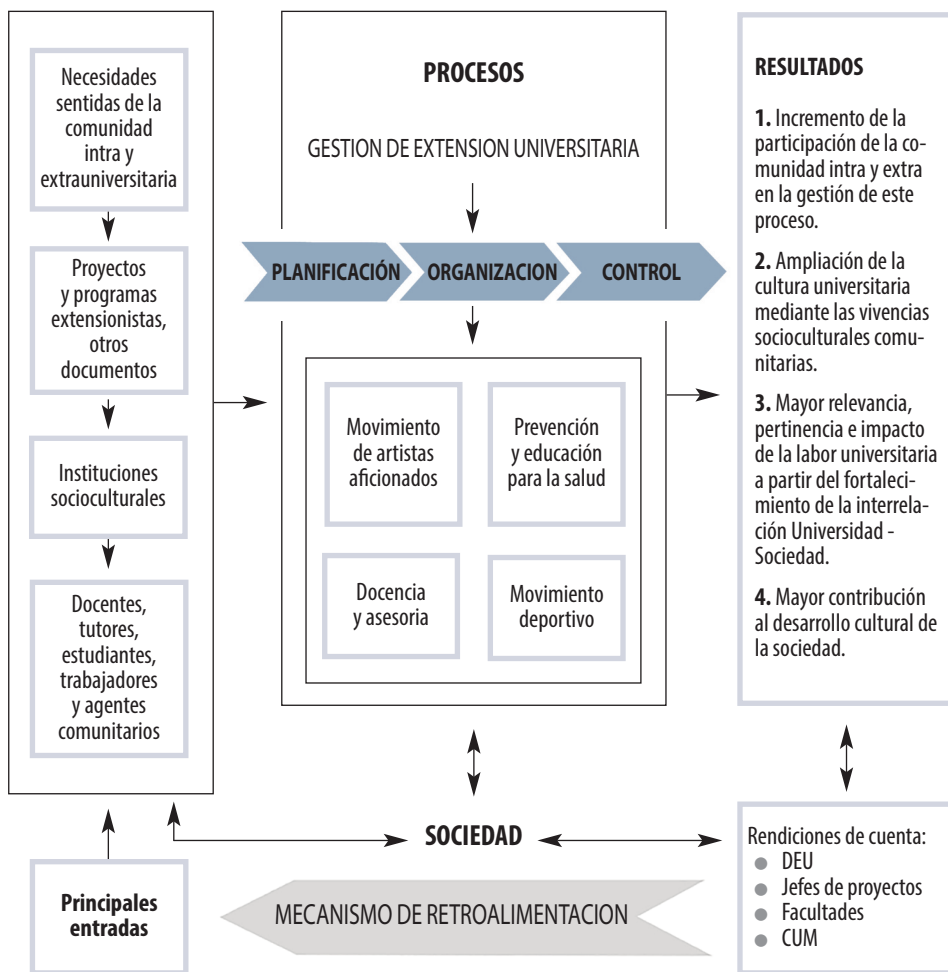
Necesidades sentidas de la comunidad intra y extrauniversitaria

Proyectos y programas extensionistas, otros documentos

Instituciones socioculturales

Docentes, tutores, estudiantes, trabajadores y agentes comunitarios

PROCESOS

GESTION DE EXTENSION UNIVERSITARIA

PLANIFICACIÓN ORGANIZACION CONTROL

Movimiento de artistas aficionados

Prevención y educación para la salud

Docencia y asesoria

Movimiento deportivo

RESULTADOS

1. Incremento de la participación de la comunidad intra y extra en la gestión de este proceso.

2. Ampliación de la cultura universitaria mediante las vivencias socioculturales comunitarias.

3. Mayor relevancia, pertinencia e impacto de la labor universitaria a partir del fortalecimiento de la interrelación Universidad - Sociedad.

4. Mayor contribución al desarrollo cultural de la sociedad.

SOCIEDAD

Rendiciones de cuenta:
DEU
Jefes de proyectos
Facultades
CUM

Principales entradas

MECANISMO DE RETROALIMENTACION